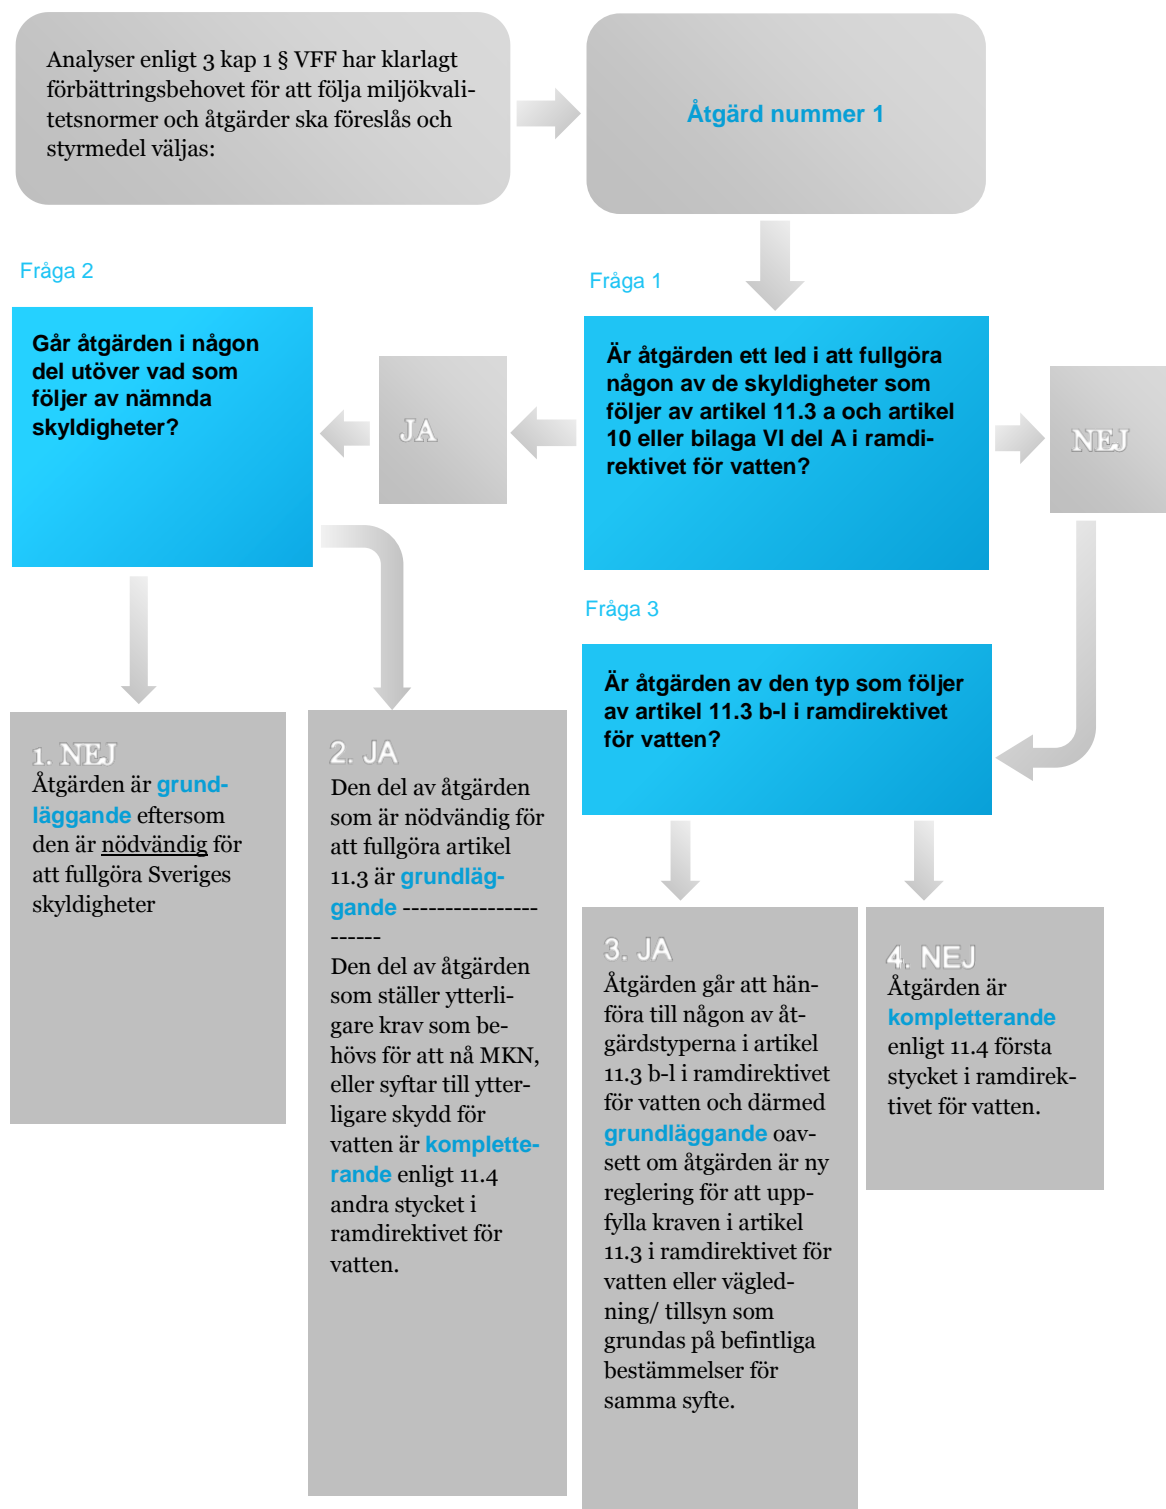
Analyser enligt 3 kap 1 § VFF har klarlagt förbättringsbehovet för att följa miljökvalitetsnormer och åtgärder ska föreslås och styrmedel väljas:

Åtgärd nummer 1

Fråga 1

Är åtgärden ett led i att fullgöra någon av de skyldigheter som följer av artikel 11.3 a och artikel 10 eller bilaga VI del A i ramdirektivet för vatten?

JA

NEJ

Fråga 2

Går åtgärden i någon del utöver vad som följer av nämnda skyldigheter?

Fråga 3

Är åtgärden av den typ som följer av artikel 11.3 b-l i ramdirektivet för vatten?

1. NEJ
Åtgärden är grundläggande eftersom den är nödvändig för att fullgöra Sveriges skyldigheter

2. JA
Den del av åtgärden som är nödvändig för att fullgöra artikel 11.3 är grundläggande ----------------------
Den del av åtgärden som ställer ytterligare krav som behövs för att nå MKN, eller syftar till ytterligare skydd för vatten är kompletterande enligt 11.4 andra stycket i ramdirektivet för vatten.

3. JA
Åtgärden går att hänföra till någon av åtgärdstyperna i artikel 11.3 b-l i ramdirektivet för vatten och därmed grundläggande oavsett om åtgärden är ny reglering för att uppfylla kraven i artikel 11.3 i ramdirektivet för vatten eller vägledning/ tillsyn som grundas på befintliga bestämmelser för samma syfte.

4. NEJ
Åtgärden är kompletterande enligt 11.4 första stycket i ramdirektivet för vatten.